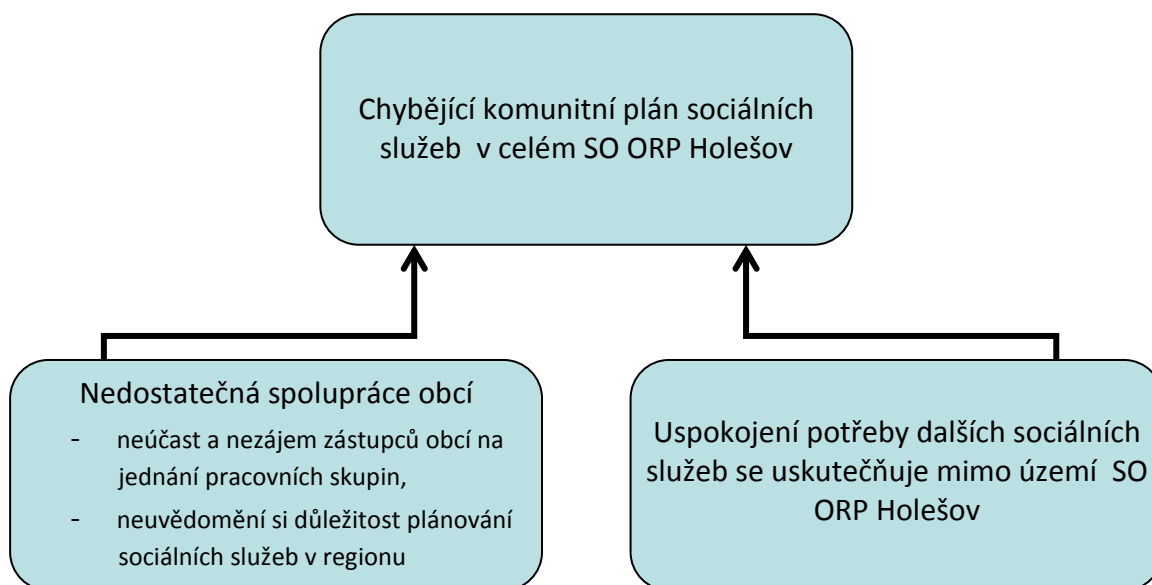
Chybějící komunitní plán sociálních služeb v celém SO ORP Holešov

Nedostatečná spolupráce obcí

- neúčast a nezájem zástupců obcí na jednání pracovních skupin,
- neuvědomění si důležitost plánování sociálních služeb v regionu

Uspokojení potřeby dalších sociálních služeb se uskutečňuje mimo území SO ORP Holešov